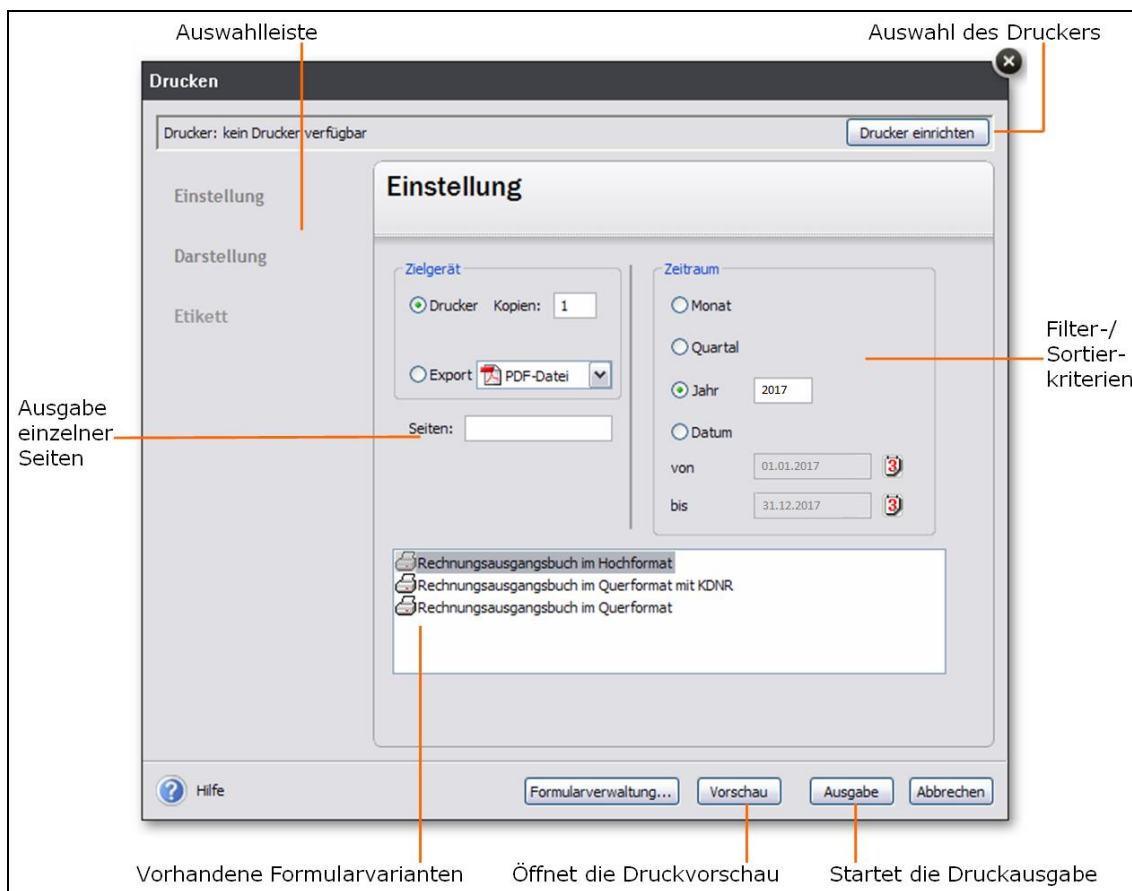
Auswahlleiste

Auswahl des Druckers

Drucken

Drucker: kein Drucker verfügbar

Drucker einrichten

Einstellung

Darstellung

Etikett

Einstellung

Zielgerät

Drucker Kopien: 1

Export PDF-Datei

Seiten:

Zeitraum

Monat

Quartal

Jahr 2017

Datum

von 01.01.2017

bis 31.12.2017

Filter-/ Sortierkriterien

Ausgabe einzelner Seiten

Rechnungsausgangsbuch im Hochformat
Rechnungsausgangsbuch im Querformat mit KDNR
Rechnungsausgangsbuch im Querformat

Hilfe

Formularverwaltung...

Vorschau

Ausgabe

Abbrechen

Vorhandene Formularvarianten

Öffnet die Druckvorschau

Startet die Druckausgabe